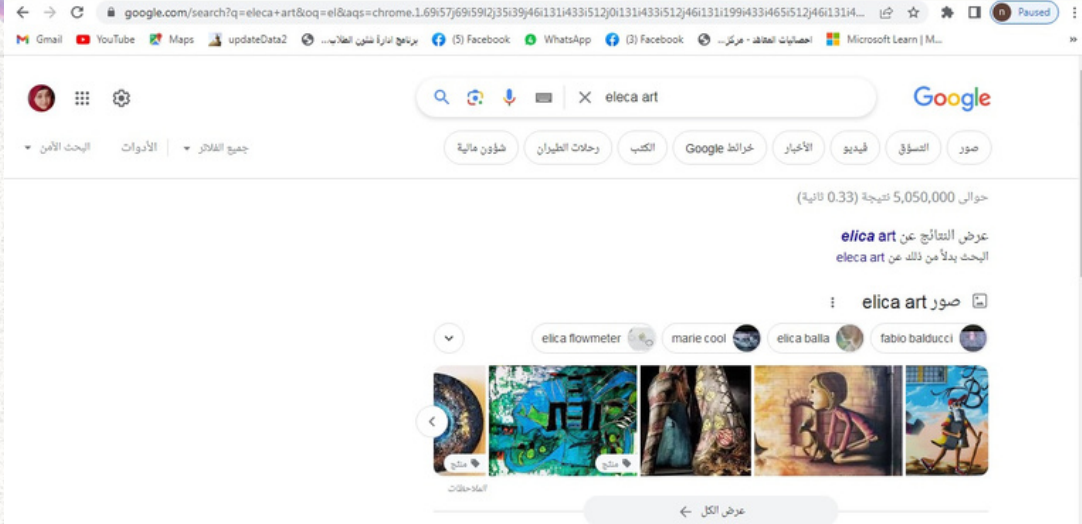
google.com/search?q=eleca+art&oq=el&aqs=chrome.1.69i57j69i59l2j35i39j46i131i433i512j0i131i433i512j46i131i199i433i465i512j46i131i4...

Paused

Gmail YouTube Maps updateData2 برنامج ادارة شئون الطلاب... (5) Facebook WhatsApp (3) Facebook احصائيات العاقد - مركز... Microsoft Learn | M...

eleca art

Google

صور التسوق فيديو الأخبار خرائط Google الكتب رحلات الطيران شؤون مالية

جميع الفلاتر الأدوات البحث الآمن

حوالى 5,050,000 نتيجة (0.33 ثانية)

عرض النتائج عن elica art
البحث بدلاً من ذلك عن eleca art

صور elica art

fabio balducci elica balla marie cool elica flowmeter

منتج منتج

الملاحظات

عرض الكل